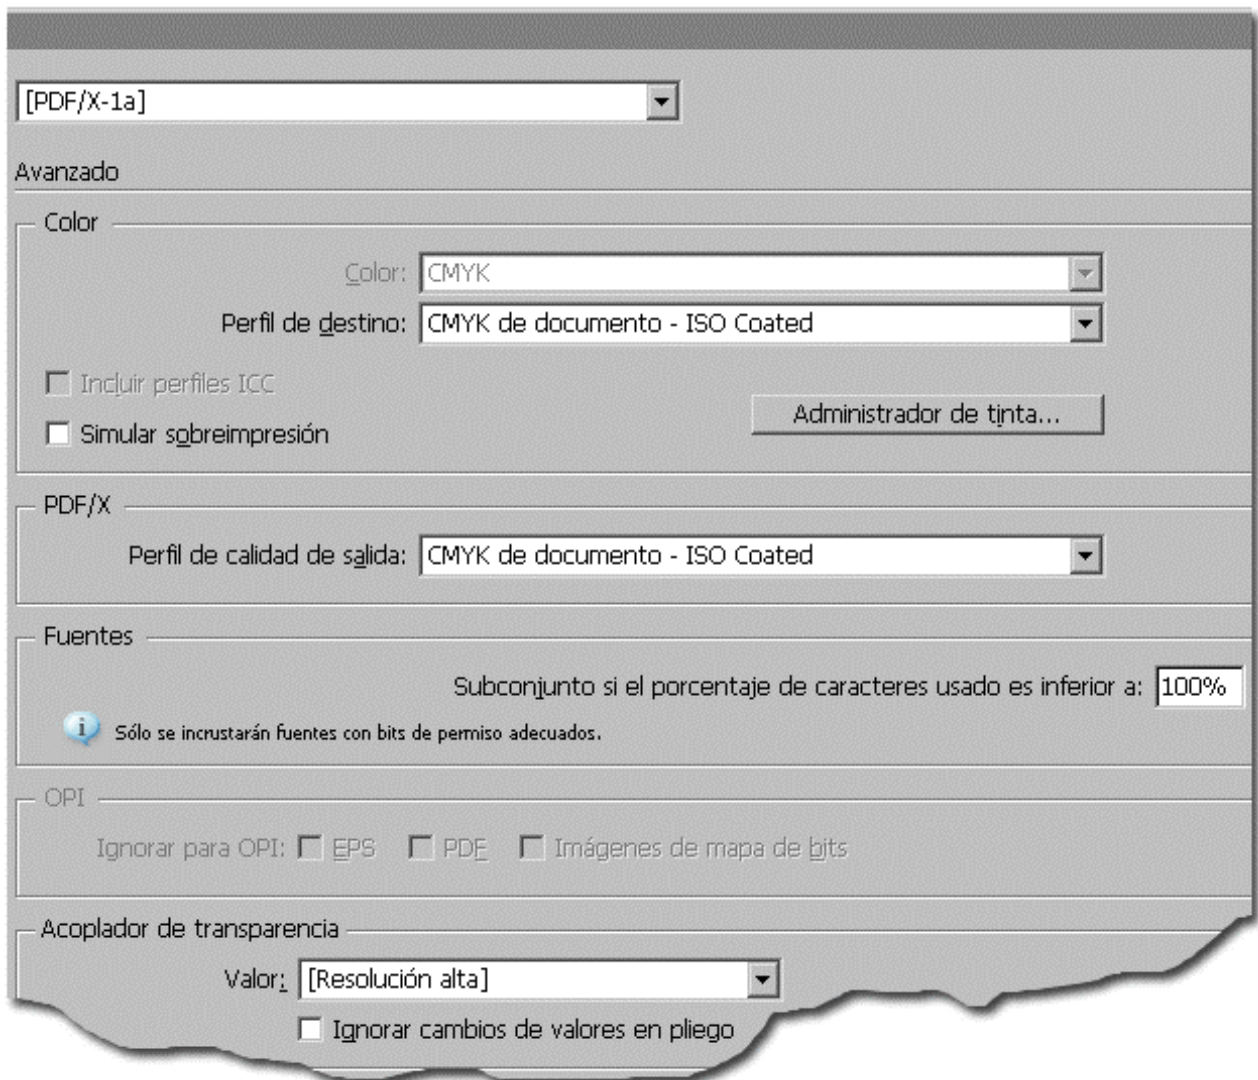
[PDF/X-1a]

Avanzado

Color

Color: CMYK

Perfil de destino: CMYK de documento - ISO Coated

Incluir perfiles ICC

Simular sobreimpresión

Administrador de tinta...

PDF/X

Perfil de calidad de salida: CMYK de documento - ISO Coated

Fuentes

Subconjunto si el porcentaje de caracteres usado es inferior a: 100%

Sólo se incrustarán fuentes con bits de permiso adecuados.

OPI

Ignorar para OPI: EPS PDF Imágenes de mapa de bits

Acoplador de transparencia

Valor: [Resolución alta]

Ignorar cambios de valores en pliego